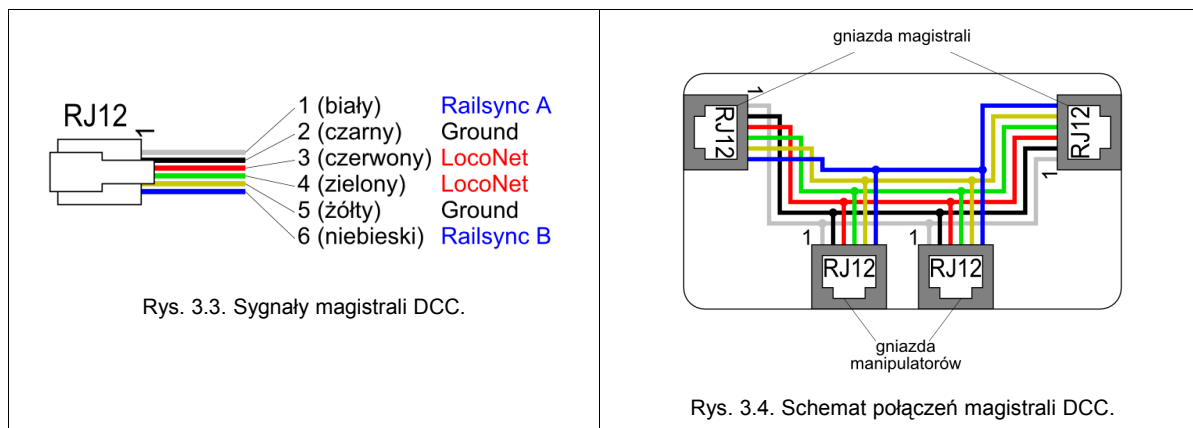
RJ12

1

1 (biały) Railsync A
2 (czarny) Ground
3 (czerwony) LocoNet
4 (zielony) LocoNet
5 (żółty) Ground
6 (niebieski) Railsync B

Rys. 3.3. Sygnały magistrali DCC.

gniazda magistrali

1

RJ12

RJ12

1

1

1

RJ12

RJ12

gniazda manipulatorów

Rys. 3.4. Schemat połączeń magistrali DCC.